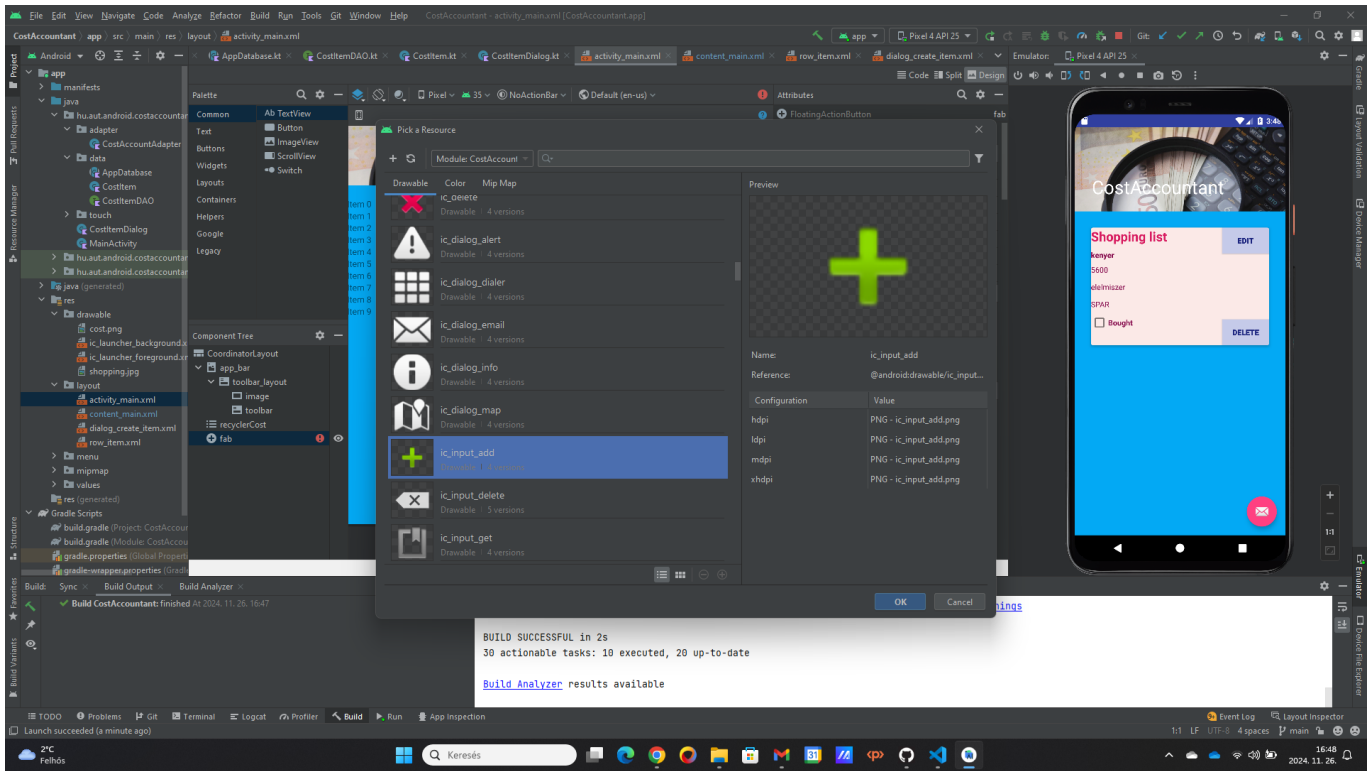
File Edit View Navigate Code Analyze Refactor Build Run Tools Git Window Help CostAccountant - activity_main.xml [CostAccountant.app]

CostAccountant | app | src | main | res | layout | activity_main.xml

app | Pixel 4 API 25 | Git:

Android | AppDatabase.kt | CostItemDAO.kt | CostItem.kt | CostItemDialog.kt | activity_main.xml | content_main.xml | row_item.xml | dialog_create_item.xml | Emulator: Pixel 4 API 25

Code Split Design

app
manifests
java
hu.aut.android.costaccountant
adapter
CostAccountAdapter
data
AppDatabase
CostItem
CostItemDAO
touch
CostItemDialog
MainActivity
hu.aut.android.costaccountant
hu.aut.android.costaccountant
java (generated)
res
drawable
cost.png
ic_launcher_background.x
ic_launcher_foreground.x
shopping.jpg
layout
activity_main.xml
content_main.xml
dialog_create_item.xml
row_item.xml
menu
mipmap
values
res (generated)
Gradle Scripts
build.gradle (Project: CostAccou
build.gradle (Module: CostAccou
gradle.properties (Global Propert
gradle-wrapper.properties (Gradl

Palette
Common | Ab TextView
Text | Button
Buttons | ImageView
Widgets | ScrollView
Layouts | Switch
Containers
Helpers
Google
Legacy

Pixel | 35 | NoActionBar | Default (en-us)

Attributes
FloatingActionButton | fab

Component Tree
CoordinatorLayout
app_bar
toolbar_layout
image
toolbar
recyclerCost
fab

Item 0
Item 1
Item 2
Item 3
Item 4
Item 5
Item 6
Item 7
Item 8
Item 9

Pick a Resource
Module: CostAccount
Drawable | Color | Mip Map
ic_delete
Drawable | 4 versions
ic_dialog_alert
Drawable | 4 versions
ic_dialog_dialer
Drawable | 4 versions
ic_dialog_email
Drawable | 4 versions
ic_dialog_info
Drawable | 4 versions
ic_dialog_map
Drawable | 4 versions
ic_input_add
Drawable | 4 versions
ic_input_delete
Drawable | 5 versions
ic_input_get
Drawable | 4 versions

Preview
Name: ic_input_add
Reference: @android:drawable/ic_input...

| Configuration | Value |
|---|---|
| hdpi | PNG - ic_input_add.png |
| ldpi | PNG - ic_input_add.png |
| mdpi | PNG - ic_input_add.png |
| xhdpi | PNG - ic_input_add.png |

OK | Cancel

3:46
CostAccountant
Shopping list
EDIT
kenyer
5600
elelmiszer
SPAR
Bought
DELETE

Build: Sync | Build Output | Build Analyzer
Build CostAccountant: finished At 2024. 11. 26. 16:47
nings
BUILD SUCCESSFUL in 2s
30 actionable tasks: 10 executed, 20 up-to-date

Build Analyzer results available

TODO | Problems | Git | Terminal | Logcat | Profiler | Build | Run | App Inspection | Event Log | Layout Inspector
Launch succeeded (a minute ago)
1:1 LF UTF-8 4 spaces main

2°C Felhős | Keresés | 16:48 2024. 11. 26.